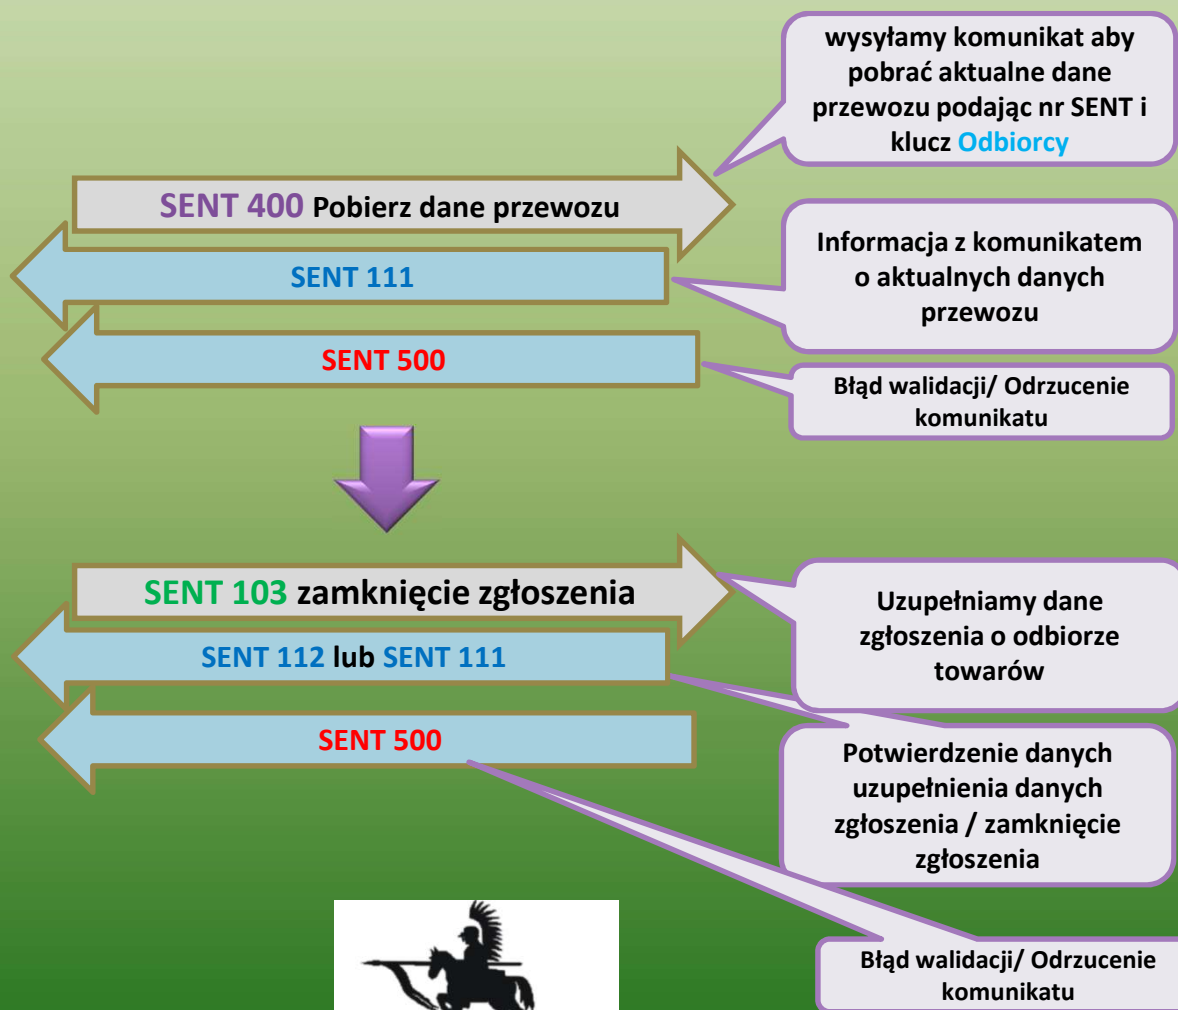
wysyłamy komunikat aby pobrać aktualne dane przewozu podając nr SENT i klucz Odbiorcy

SENT 400 Pobierz dane przewozu

SENT 111

Informacja z komunikatem o aktualnych danych przewozu

SENT 500

Błąd walidacji/ Odrzucenie komunikatu

SENT 103 zamknięcie zgłoszenia

Uzupełniamy dane zgłoszenia o odbiorze towarów

SENT 112 lub SENT 111

SENT 500

Potwierdzenie danych uzupełnienia danych zgłoszenia / zamknięcie zgłoszenia

Błąd walidacji/ Odrzucenie komunikatu